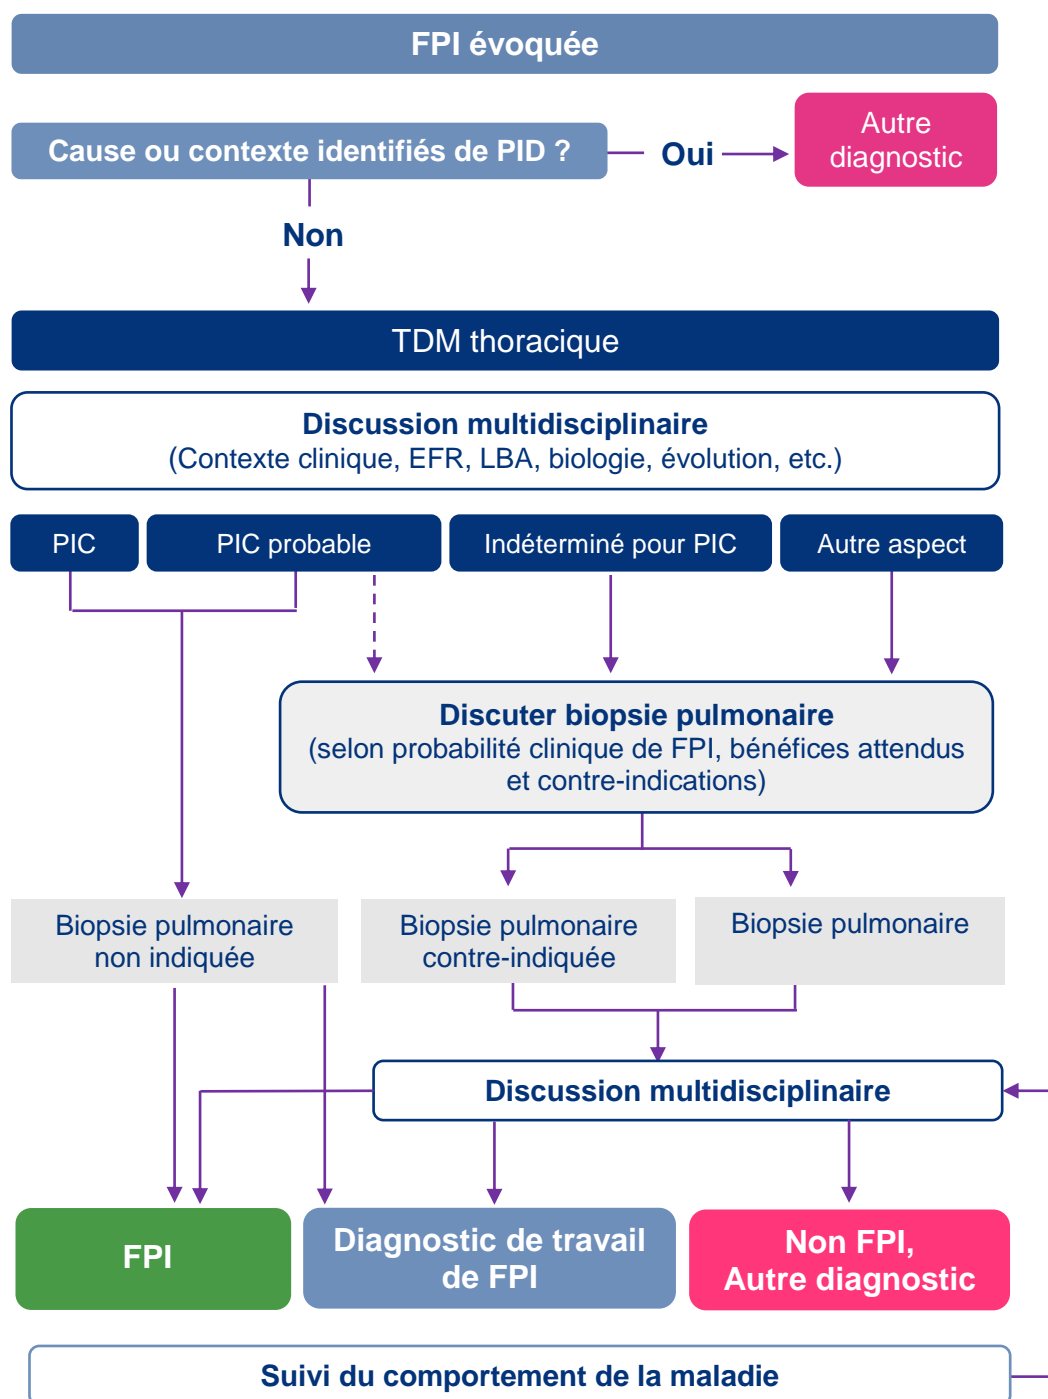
FPI évoquée

Cause ou contexte identifiés de PID ?

Oui

Autre diagnostic

Non

TDM thoracique

Discussion multidisciplinaire
(Contexte clinique, EFR, LBA, biologie, évolution, etc.)

PIC

PIC probable

Indéterminé pour PIC

Autre aspect

Discuter biopsie pulmonaire
(selon probabilité clinique de FPI, bénéfices attendus et contre-indications)

Biopsie pulmonaire non indiquée

Biopsie pulmonaire contre-indiquée

Biopsie pulmonaire

Discussion multidisciplinaire

FPI

Diagnostic de travail de FPI

Non FPI, Autre diagnostic

Suivi du comportement de la maladie